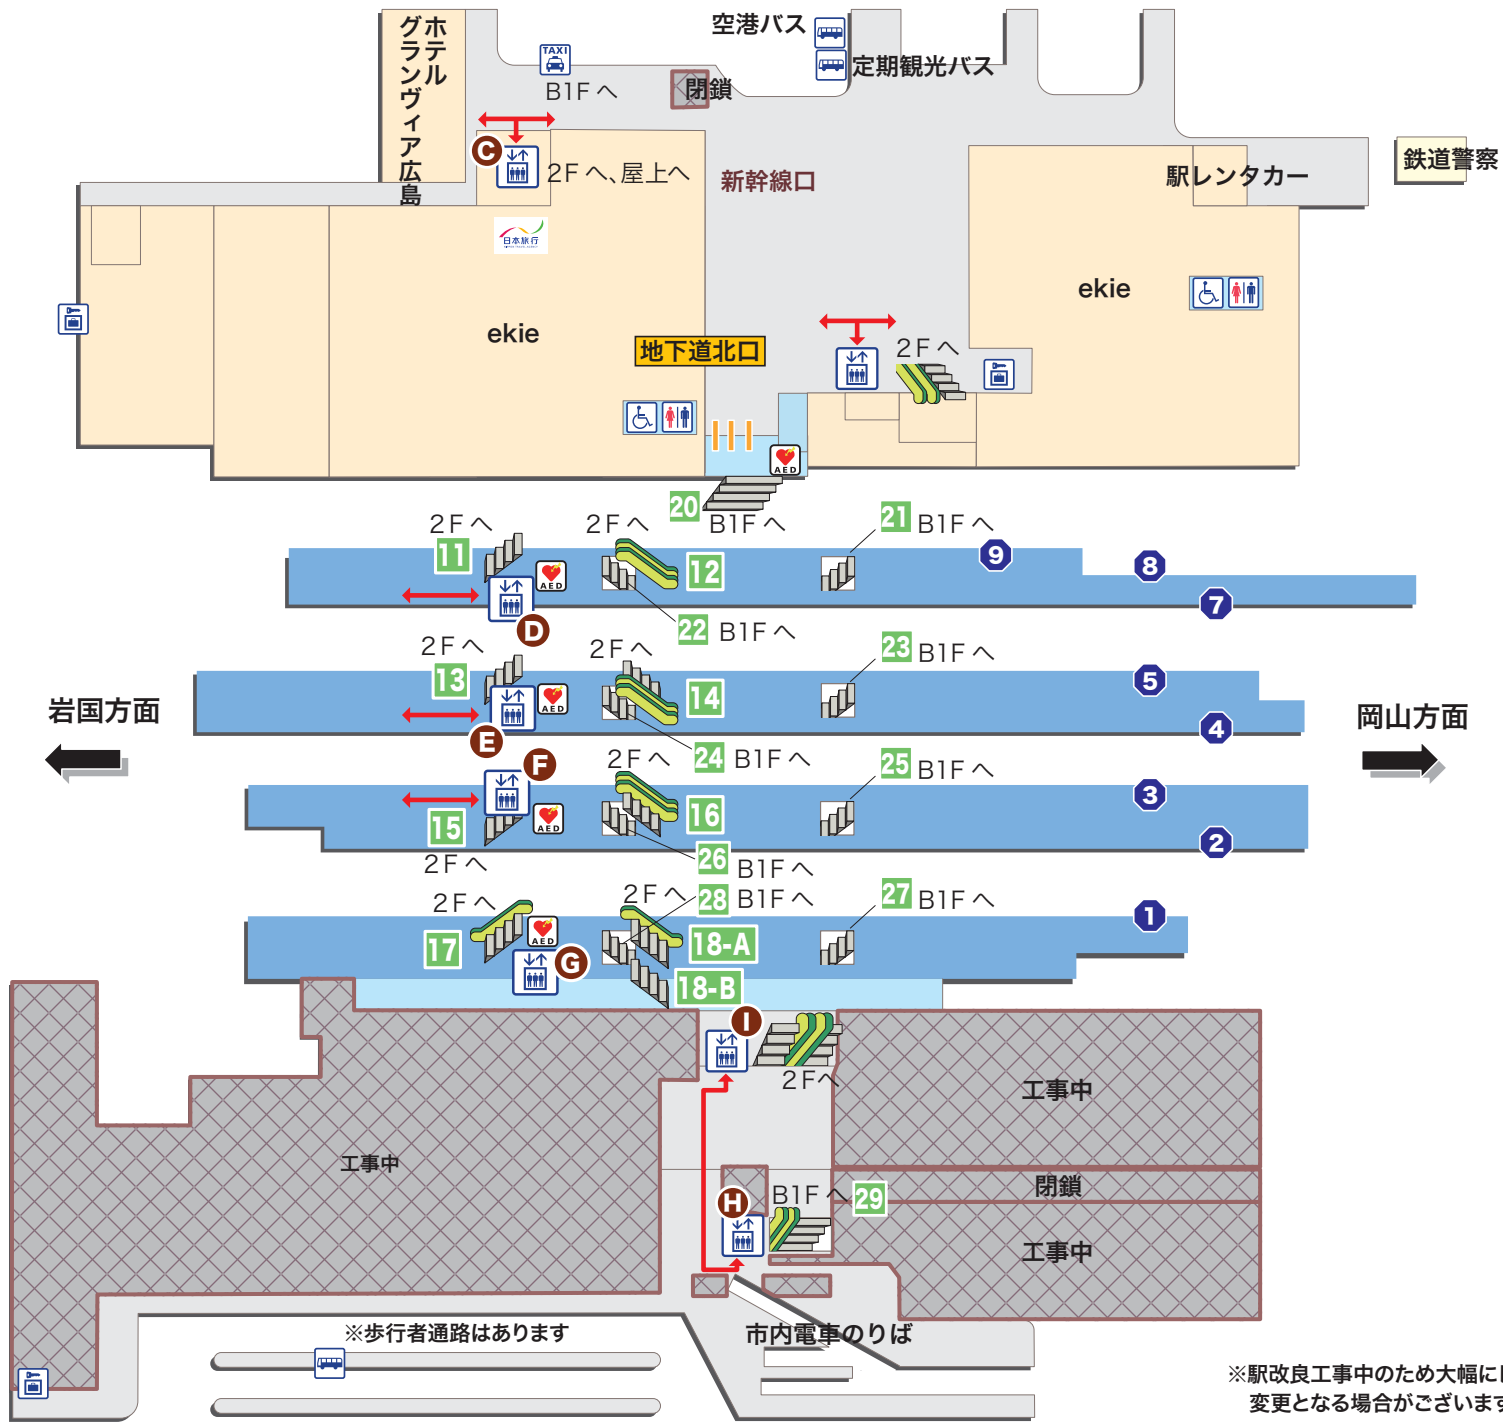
ホテルグランヴィア広島

TAXI

B1Fへ

空港バス

定期観光バス

閉鎖

2Fへ、屋上へ

新幹線口

鉄道警察

駅レンタカー

日本旅行

ekie

ekie

地下道北口

2Fへ

AED

20

2Fへ

B1Fへ

21 B1Fへ

11

2Fへ

12

9

8

7

22 B1Fへ

2Fへ

13

2Fへ

14

23 B1Fへ

5

岩国方面

4

岡山方面

24 B1Fへ

2Fへ

25 B1Fへ

3

15

16

2

2Fへ

26 B1Fへ

2Fへ

2Fへ

28 B1Fへ

27 B1Fへ

1

17

18-A

18-B

2Fへ

工事中

工事中

B1Fへ 29

閉鎖

工事中

※歩行者通路はあります

市内電車のりば

※駅改良工事中のため大幅に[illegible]
変更となる場合がございます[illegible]